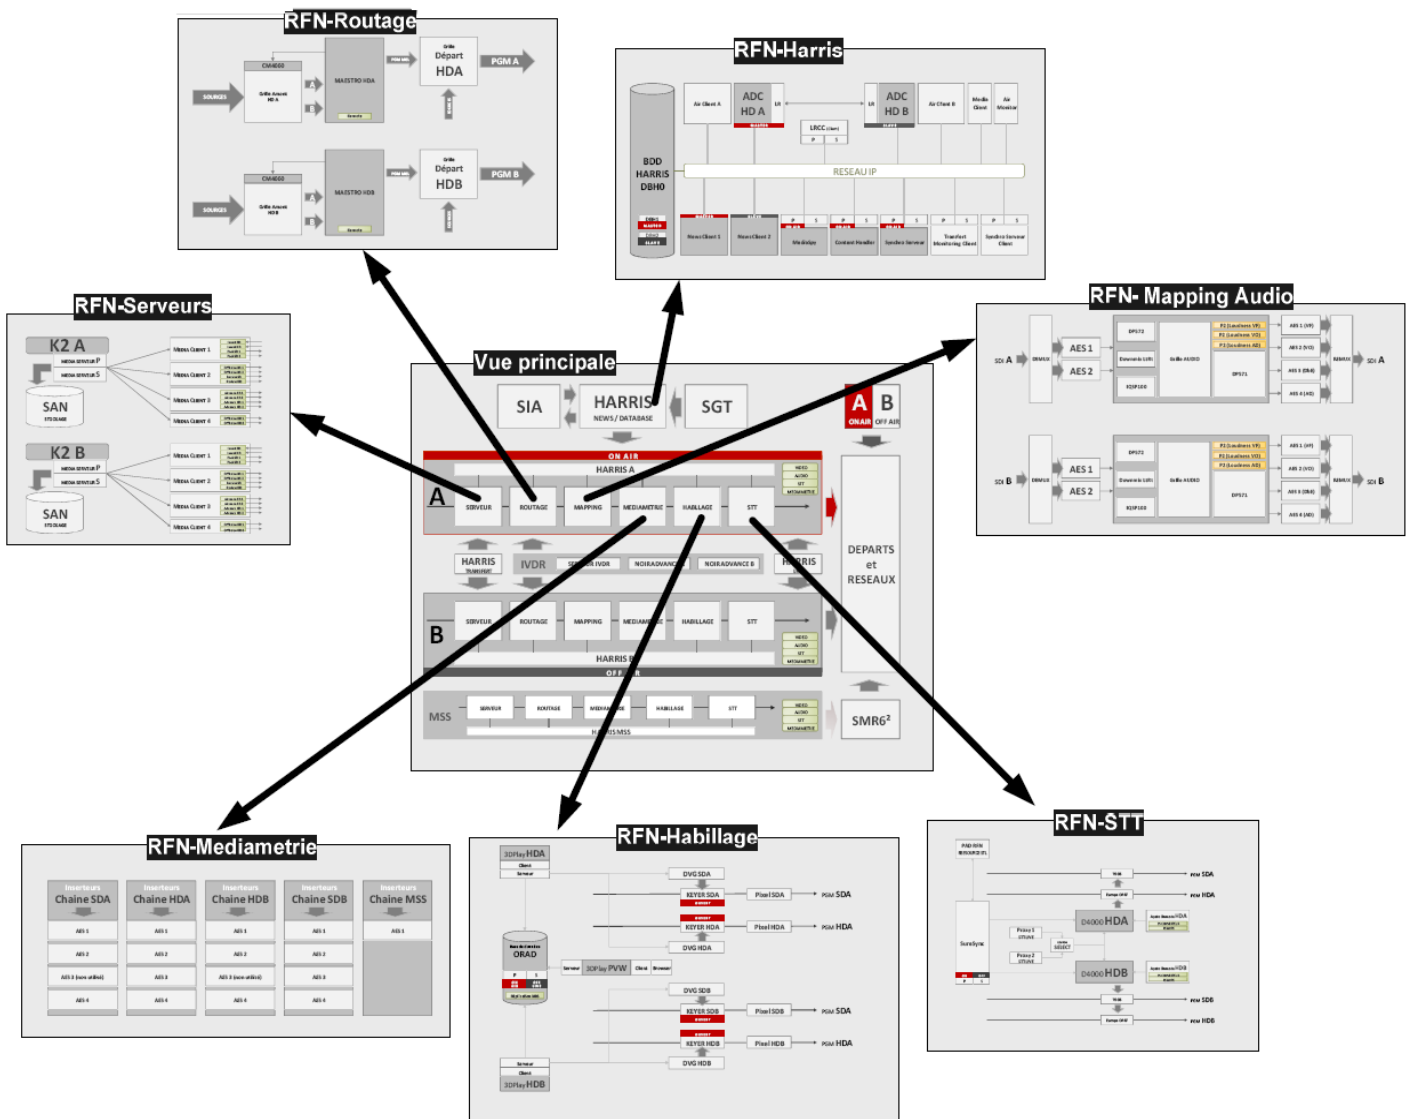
RFN-Routage

CM4000
SOURCES
Grille Arrivée HD A
MAESTRO HDA
Grille Départ HDA
PGM A

CM4000
SOURCES
Grille Arrivée HDB
MAESTRO HDB
Grille Départ HDB
PGM B

RFN-Harris

BDD HARRIS DBH0
Air Client A
ADC HD A
ADC HD B
Air Client B
Media Client
Air Monitor
LRCC
RESEAU IP
News Client 1
News Client 2
Mediaplay
Content Handler
Synchro Serveur
Transfert Monitoring Client
Synchro Serveur Client

RFN-Serveurs

K2 A
SAN
K2 B
SAN

RFN- Mapping Audio

SDI A
AES 1
AES 2
DEMUX
DP572
Grille AUDIO
DP571
MUX
SDI A
SDI B
AES 1
AES 2
DEMUX
DP572
Grille AUDIO
DP571
MUX
SDI B

Vue principale

SIA
HARRIS
NEWS / DATABASE
SGT
A
ONAIR
B
OFF AIR
ON AIR
HARRIS A
A
SERVEUR
ROUTAGE
MAPPING
MEDIAMETRIE
HABILLAGE
STT
HARRIS
IVDR
NOXADVANCE
NOXADVANCE B
HARRIS
DEPARTS et RESEAUX
B
SERVEUR
ROUTAGE
MAPPING
MEDIAMETRIE
HABILLAGE
STT
HARRIS B
OFF AIR
MSS
SERVEUR
ROUTAGE
MEDIAMETRIE
HABILLAGE
STT
HARRIS MSS
SMR6²

RFN-Mediametrie

| Inserteurs Chaine SDA | Inserteurs Chaine HDA | Inserteurs Chaine HDB | Inserteurs Chaine SDB | Inserteurs Chaine MSS |
|---|---|---|---|---|
| AES 1 | AES 1 | AES 1 | AES 1 | AES 1 |
| AES 2 | AES 2 | AES 2 | AES 2 | |
| AES 3 (non utilisé) | AES 3 | AES 3 (non utilisé) | AES 3 | |
| AES 4 | AES 4 | AES 4 | AES 4 | |

RFN-Habillage

3DPlay HDA
DVG SDA
KEYER SDA
Pixel SDA
PGM SDA
KEYER HDA
Pixel HDA
PGM HDA
DVG HDA
ORAD
3DPlay PVW
DVG SDB
KEYER SDB
Pixel SDB
PGM SDB
KEYER HDB
Pixel HDB
PGM HDB
DVG HDB
3DPlay HDB

RFN-STT

PGM SDA
PGM HDA
D4000 HDA
D4000 HDB
PGM SDB
PGM HDB